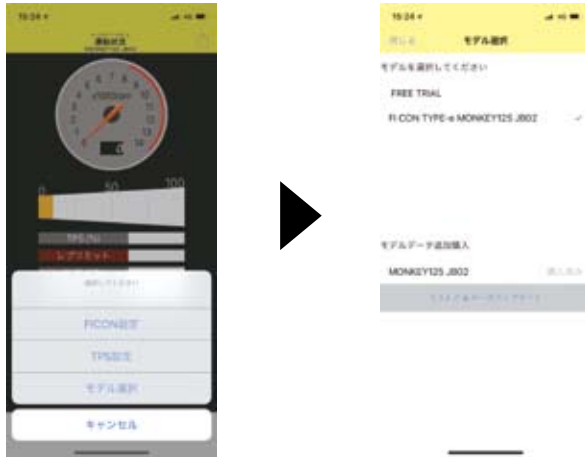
15:24

接続状況

x1000rpm

0

0 50 100

TPS (%)

レブリミット

選択してください

FICON設定

TPS設定

モデル選択

キャンセル

15:24

閉じる

モデル選択

モデルを選択してください

FREE TRIAL

FI CON TYPE-e MONKEY125 JB02

モデルデータ追加購入

MONKEY125 JB02

購入済み

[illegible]